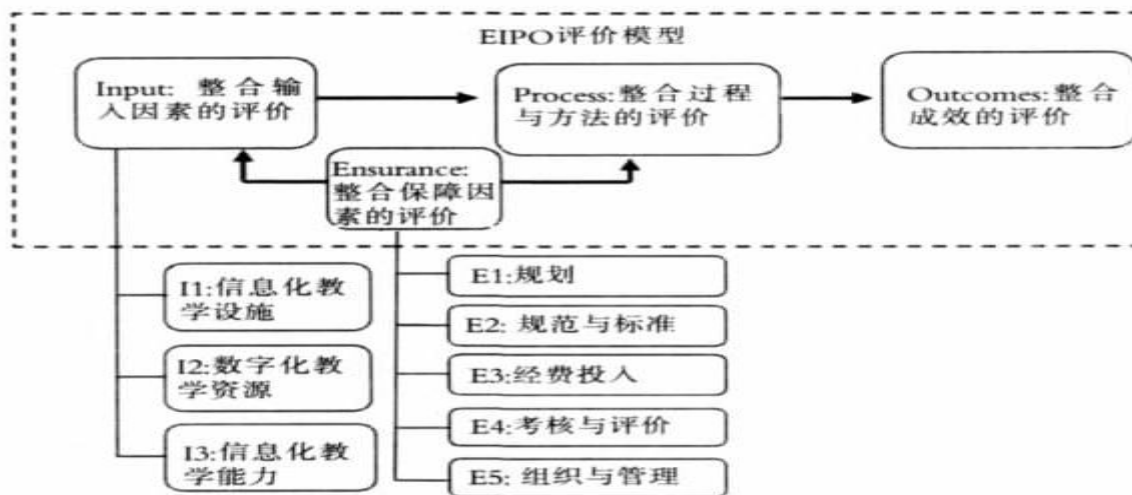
EIPO评价模型

Input: 整合输入因素的评价

Process:整合过程与方法的评价

Outcomes:整合成效的评价

Ensurance: 整合保障因素的评价

I1:信息化教学设施

I2:数字化教学资源

I3:信息化教学能力

E1:规划

E2: 规范与标准

E3:经费投入

E4:考核与评价

E5: 组织与管理